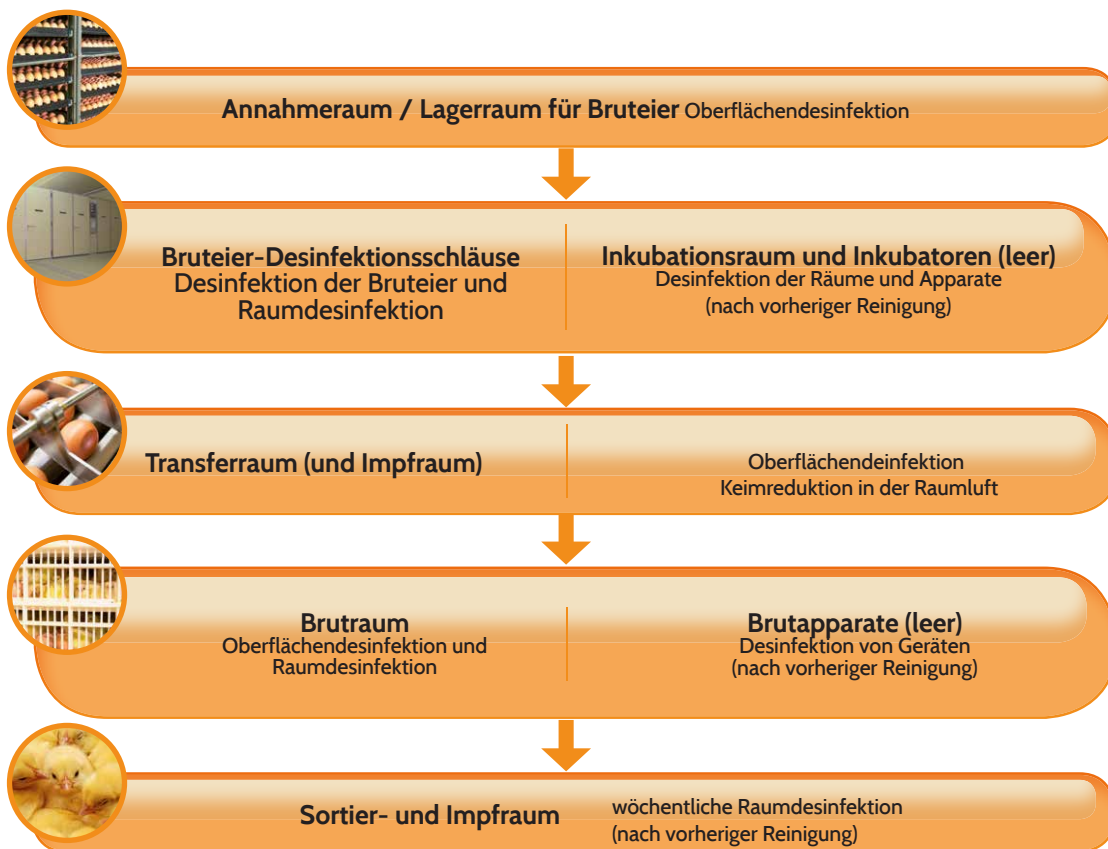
Annahmeraum / Lagerraum für Bruteier Oberflächendesinfektion

Bruteier-Desinfektionsschläuse
Desinfektion der Bruteier und Raumdesinfektion

Inkubationsraum und Inkubatoren (leer)
Desinfektion der Räume und Apparate (nach vorheriger Reinigung)

Transferraum (und Impfraum)

Oberflächendeinfektion
Keimreduktion in der Raumluft

Brutraum
Oberflächendesinfektion und Raumdesinfektion

Brutapparate (leer)
Desinfektion von Geräten (nach vorheriger Reinigung)

Sortier- und Impfraum

wöchentliche Raumdesinfektion (nach vorheriger Reinigung)